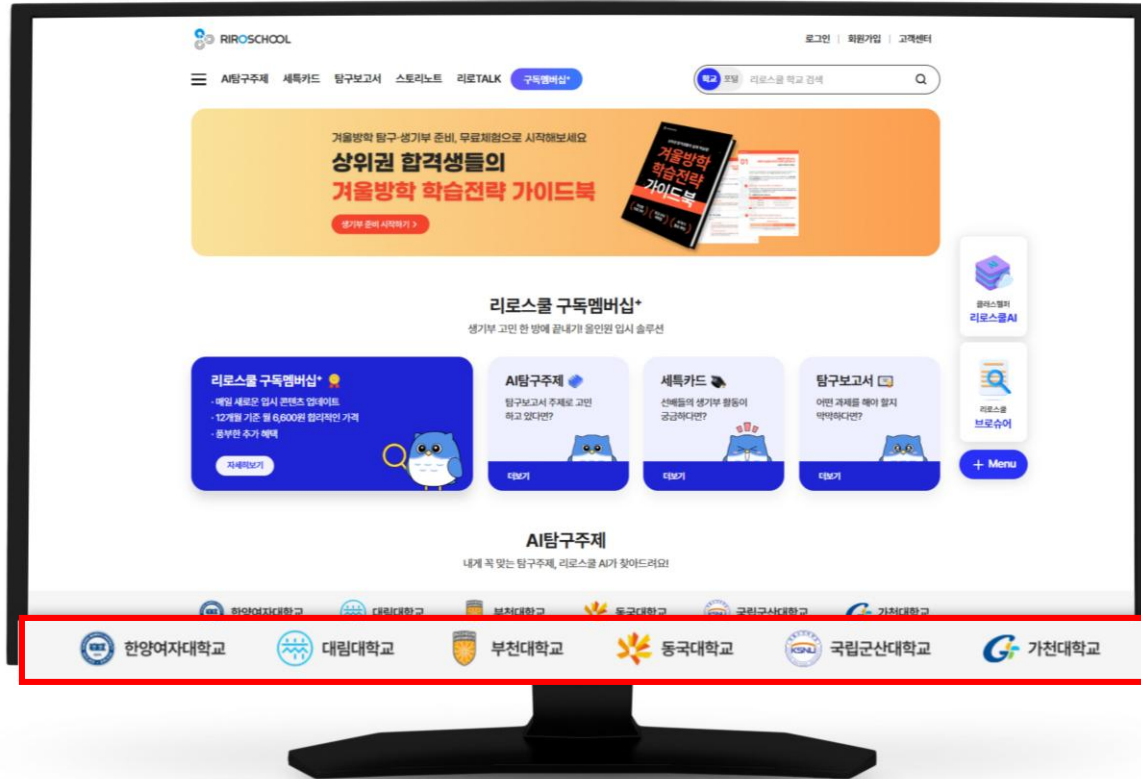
RIROSCHOOL

로그인 | 회원가입 | 고객센터

AI탐구주제 세특카드 탐구보고서 스토리노트 리로TALK 구독멤버십⁺

학교 포털 리로스쿨 학교 검색

겨울방학 탐구·생기부 준비, 무료체험으로 시작해보세요
상위권 합격생들의
겨울방학 학습전략 가이드북

생기부 준비 시작하기 >

겨울방학 학습전략 가이드북

클래스웰처 리로스쿨AI

리로스쿨 브로슈어

+ Menu

리로스쿨 구독멤버십⁺
생기부 고민 한 방에 끝내기! 올인원 입시 솔루션

리로스쿨 구독멤버십⁺
· 매일 새로운 입시 콘텐츠 업데이트
· 12개월 기준 월 6,600원 합리적인 가격
· 풍부한 추가 혜택
자세히보기

AI탐구주제
탐구보고서 주제로 고민하고 있다면?
더보기

세특카드
선배들의 생기부 활동이 궁금하다면?
더보기

탐구보고서
어떤 과제를 해야 할지 막막하다면?
더보기

AI탐구주제
내게 꼭 맞는 탐구주제, 리로스쿨 AI가 찾아드려요!

한양여자대학교 대림대학교 부천대학교 동국대학교 국립군산대학교 가천대학교

한양여자대학교 대림대학교 부천대학교 동국대학교 국립군산대학교 가천대학교